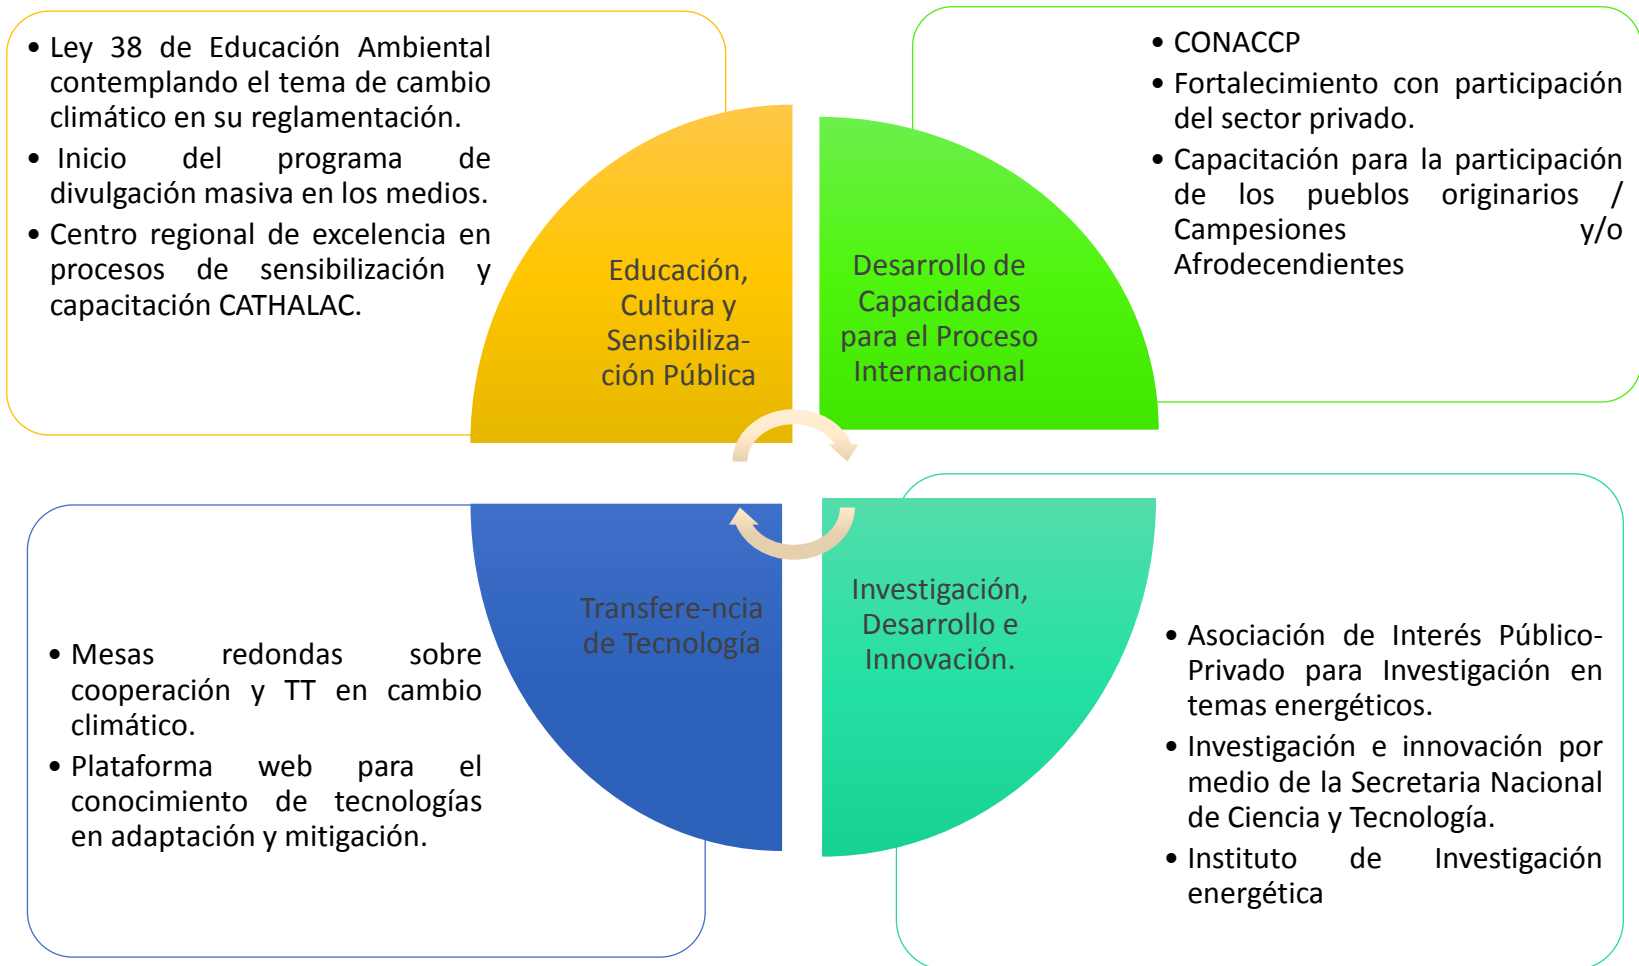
• Ley 38 de Educación Ambiental contemplando el tema de cambio climático en su reglamentación.
• Inicio del programa de divulgación masiva en los medios.
• Centro regional de excelencia en procesos de sensibilización y capacitación CATHALAC.

• CONACCP
• Fortalecimiento con participación del sector privado.
• Capacitación para la participación de los pueblos originarios / Campesiones y/o Afrodecendientes

Educación, Cultura y Sensibiliza-ción Pública

Desarrollo de Capacidades para el Proceso Internacional

Transfere-ncia de Tecnología

Investigación, Desarrollo e Innovación.

• Mesas redondas sobre cooperación y TT en cambio climático.
• Plataforma web para el conocimiento de tecnologías en adaptación y mitigación.

• Asociación de Interés Público-Privado para Investigación en temas energéticos.
• Investigación e innovación por medio de la Secretaria Nacional de Ciencia y Tecnología.
• Instituto de Investigación energética